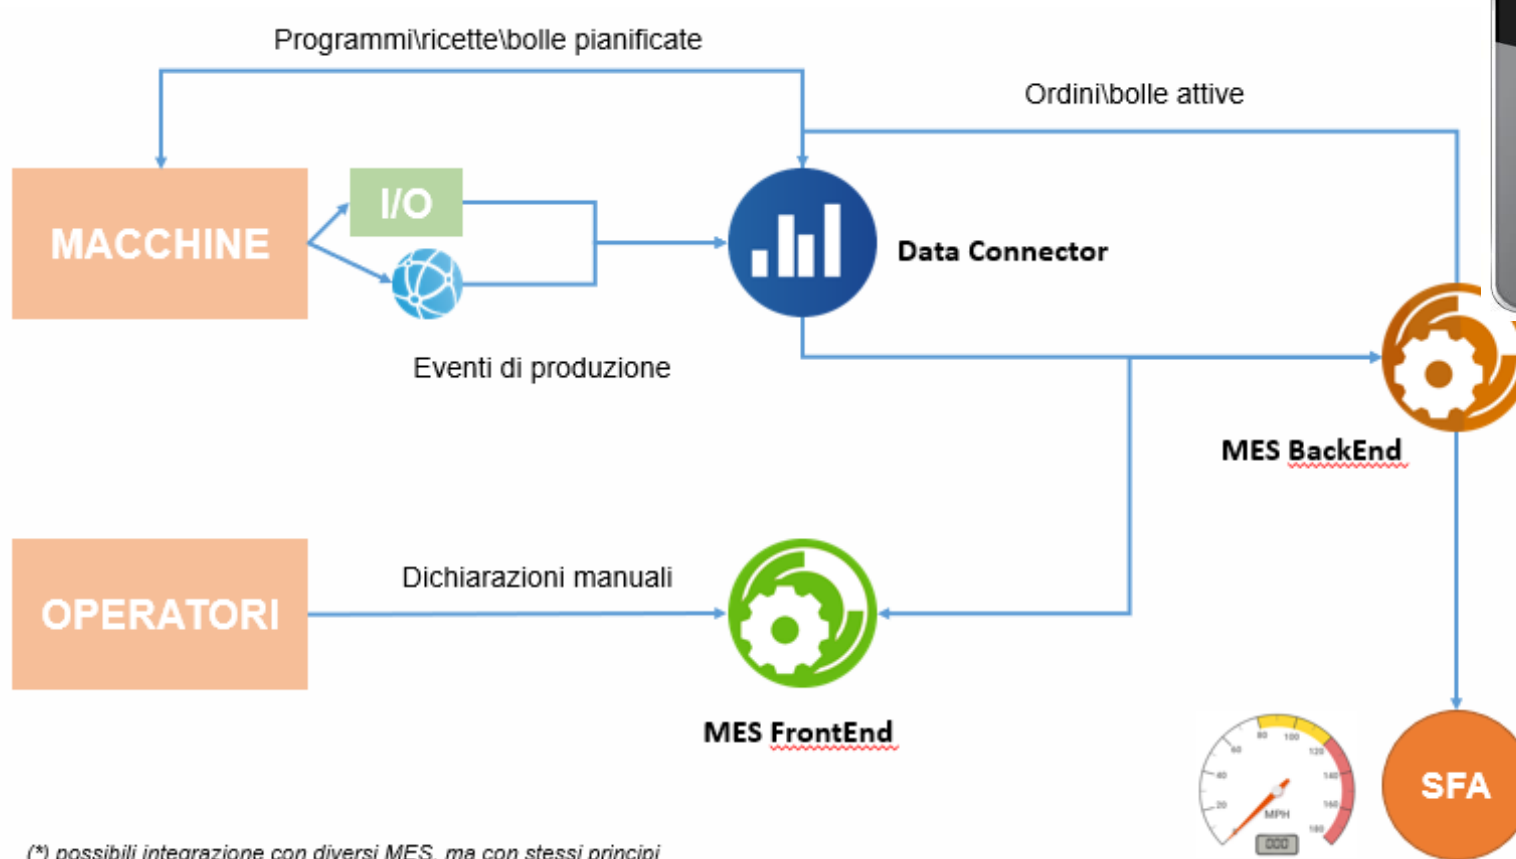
Programmi\ricette\bolle pianificate

Ordini\bolle attive

MACCHINE

I/O

Data Connector

Eventi di produzione

MES BackEnd

OPERATORI

Dichiarazioni manuali

MES FrontEnd

SFA

MPH

(*) possibili integrazione con diversi MES, ma con stessi principi